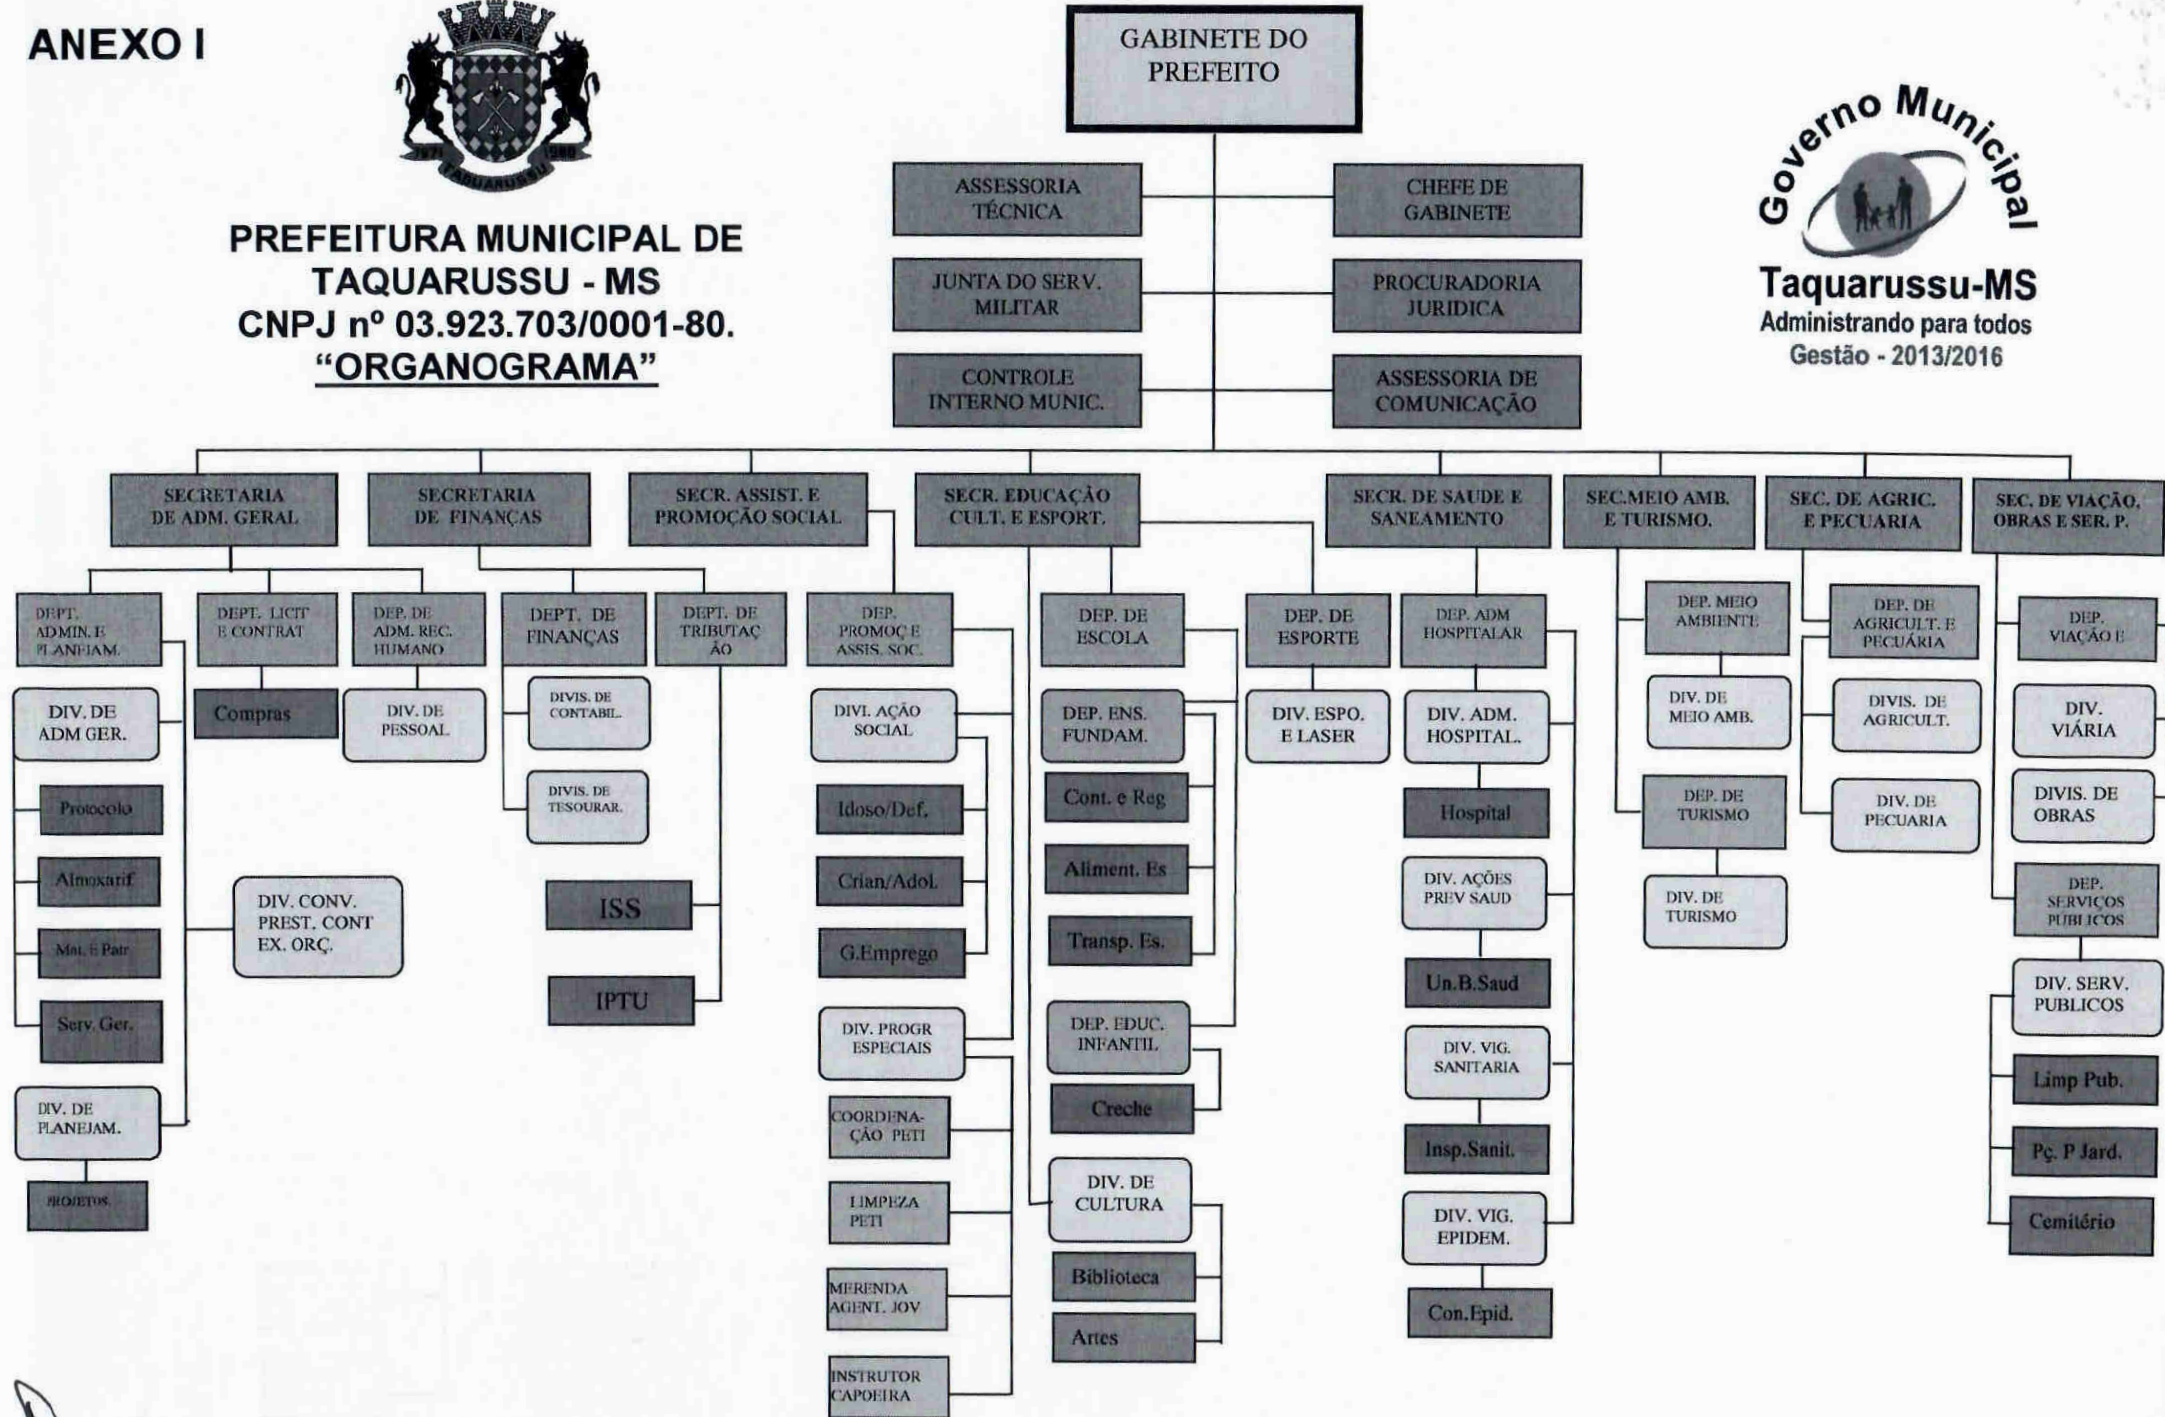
ANEXO I

TAQUARUSSU

PREFEITURA MUNICIPAL DE TAQUARUSSU - MS
CNPJ nº 03.923.703/0001-80.
"ORGANOGRAMA"

Governo Municipal
Taquarussu-MS
Administrando para todos
Gestão - 2013/2016

GABINETE DO PREFEITO

ASSESSORIA TÉCNICA
CHEFE DE GABINETE
JUNTA DO SERV. MILITAR
PROCURADORIA JURIDICA
CONTROLE INTERNO MUNIC.
ASSESSORIA DE COMUNICAÇÃO

SECRETARIA DE ADM. GERAL
DEPT. ADMIN. E PLANEJAM.
DIV. DE ADM GER.
Protocolo
Almoxarif
Mat. E Patr
Serv. Ger.
DIV. DE PLANEJAM.
PROJETOS
DIV. CONV. PREST. CONT EX. ORÇ.
DEPT. LICIT E CONTRAT
Compras
DEP. DE ADM. REC. HUMANO
DIV. DE PESSOAL

SECRETARIA DE FINANÇAS
DEPT. DE FINANÇAS
DIVIS. DE CONTABIL.
DIVIS. DE TESOURAR.
DEPT. DE TRIBUTAÇ ÃO
ISS
IPTU

SECR. ASSIST. E PROMOÇÃO SOCIAL
DEP. PROMOÇ E ASSIS. SOC.
DIVI. AÇÃO SOCIAL
Idoso/Def.
Crian/Adol.
G.Emprego
DIV. PROGR ESPECIAIS
COORDENAÇÃO PETI
LIMPEZA PETI
MERENDA AGENT. JOV
INSTRUTOR CAPOEIRA

SECR. EDUCAÇÃO CULT. E ESPORT.
DEP. DE ESCOLA
DEP. ENS. FUNDAM.
Cont. e Reg
Aliment. Es
Transp. Es.
DEP. EDUC. INFANTIL
Creche
DIV. DE CULTURA
Biblioteca
Artes
DEP. DE ESPORTE
DIV. ESPO. E LASER

SECR. DE SAUDE E SANEAMENTO
DEP. ADM HOSPITALAR
DIV. ADM. HOSPITAL.
Hospital
DIV. AÇÕES PREV SAUD
Un.B.Saud
DIV. VIG. SANITARIA
Insp.Sanit.
DIV. VIG. EPIDEM.
Con.Epid.

SEC.MEIO AMB. E TURISMO.
DEP. MEIO AMBIENTE
DIV. DE MEIO AMB.
DEP. DE TURISMO
DIV. DE TURISMO

SEC. DE AGRIC. E PECUARIA
DEP. DE AGRICULT. E PECUÁRIA
DIVIS. DE AGRICULT.
DIV. DE PECUARIA

SEC. DE VIAÇÃO, OBRAS E SER. P.
DEP. VIAÇÃO E
DIV. VIÁRIA
DIVIS. DE OBRAS
DEP. SERVIÇOS PUBLICOS
DIV. SERV. PUBLICOS
Limp Pub.
Pç. P Jard.
Cemitério